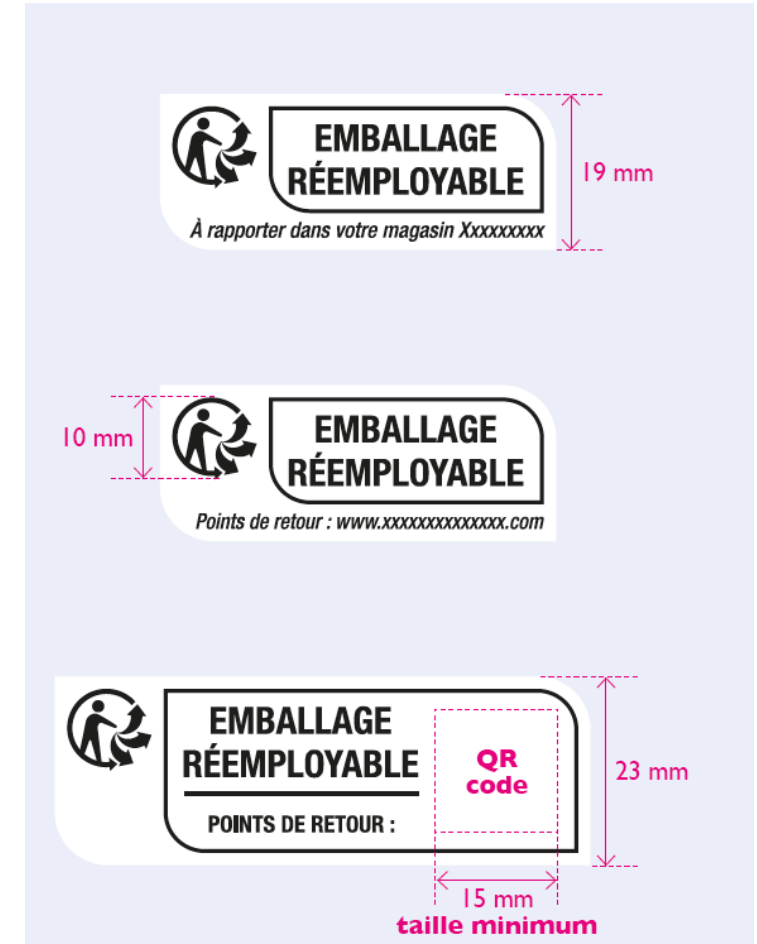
EMBALLAGE RÉEMPLOYABLE

19 mm

À rapporter dans votre magasin Xxxxxxxxx

10 mm

EMBALLAGE RÉEMPLOYABLE

Points de retour : www.xxxxxxxxxxxxxx.com

EMBALLAGE RÉEMPLOYABLE

POINTS DE RETOUR :

QR code

23 mm

15 mm

taille minimum